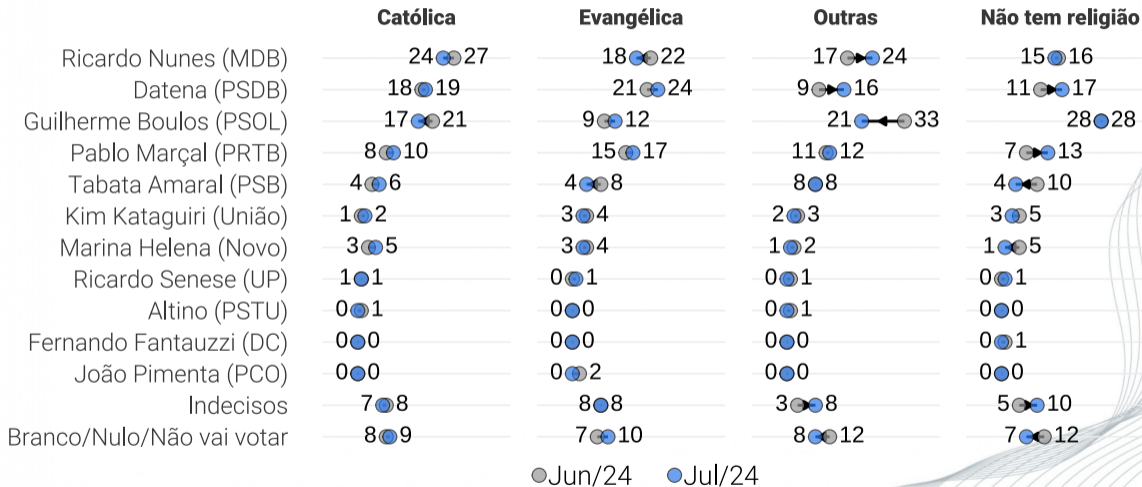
| | Católica | Evangélica | Outras | Não tem religião |
|---|---|---|---|---|
| Ricardo Nunes (MDB) | 24 27 | 18 22 | 17 24 | 15 16 |
| Datena (PSDB) | 18 19 | 21 24 | 9 16 | 11 17 |
| Guilherme Boulos (PSOL) | 17 21 | 9 12 | 21 33 | 28 28 |
| Pablo Marçal (PRTB) | 8 10 | 15 17 | 11 12 | 7 13 |
| Tabata Amaral (PSB) | 4 6 | 4 8 | 8 8 | 4 10 |
| Kim Kataguiri (União) | 1 2 | 3 4 | 2 3 | 3 5 |
| Marina Helena (Novo) | 3 5 | 3 4 | 1 2 | 1 5 |
| Ricardo Senese (UP) | 1 1 | 0 1 | 0 1 | 0 1 |
| Altino (PSTU) | 0 1 | 0 0 | 0 1 | 0 0 |
| Fernando Fantauzzi (DC) | 0 0 | 0 0 | 0 0 | 0 1 |
| João Pimenta (PCO) | 0 0 | 0 2 | 0 0 | 0 0 |
| Indecisos | 7 8 | 8 8 | 3 8 | 5 10 |
| Branco/Nulo/Não vai votar | 8 9 | 7 10 | 8 12 | 7 12 |

Jun/24 Jul/24